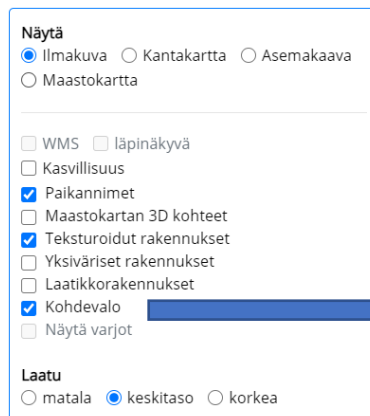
Näytä
Ilmakuva Kantakartta Asemakaava
Maastokartta

WMS läpinäkyvä
Kasvillisuus
Paikannimet
Maastokartan 3D kohteet
Teksturoidut rakennukset
Yksiväriset rakennukset
Laatikkorakennukset
Kohdevalo
Näytä varjot

Laatu
matala keskitaso korkea